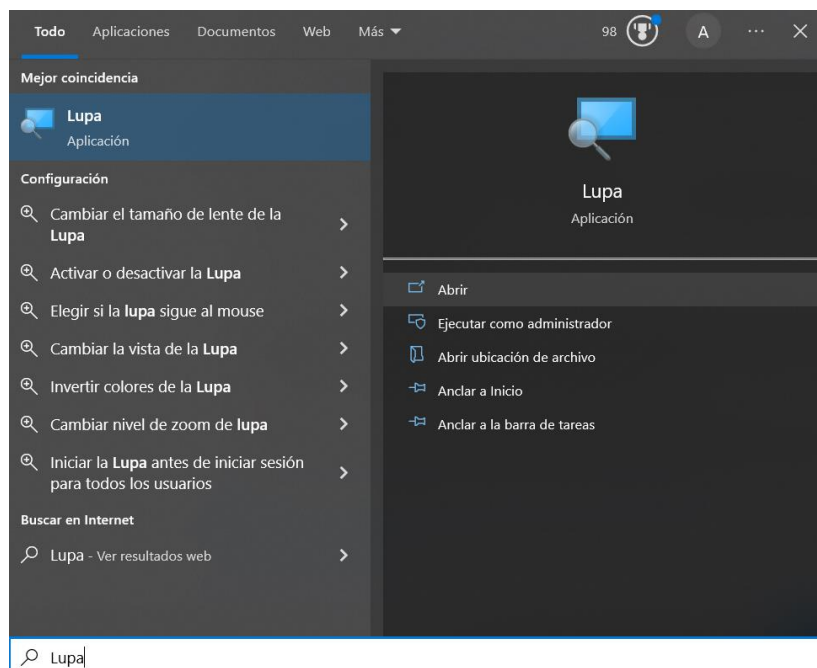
Todo Aplicaciones Documentos Web Más

98 A ··· ×

Mejor coincidencia

Lupa
Aplicación

Configuración

Cambiar el tamaño de lente de la Lupa

Activar o desactivar la Lupa

Elegir si la lupa sigue al mouse

Cambiar la vista de la Lupa

Invertir colores de la Lupa

Cambiar nivel de zoom de lupa

Iniciar la Lupa antes de iniciar sesión para todos los usuarios

Buscar en Internet

Lupa - Ver resultados web

Lupa
Aplicación

Abrir

Ejecutar como administrador

Abrir ubicación de archivo

Anclar a Inicio

Anclar a la barra de tareas

Lupa